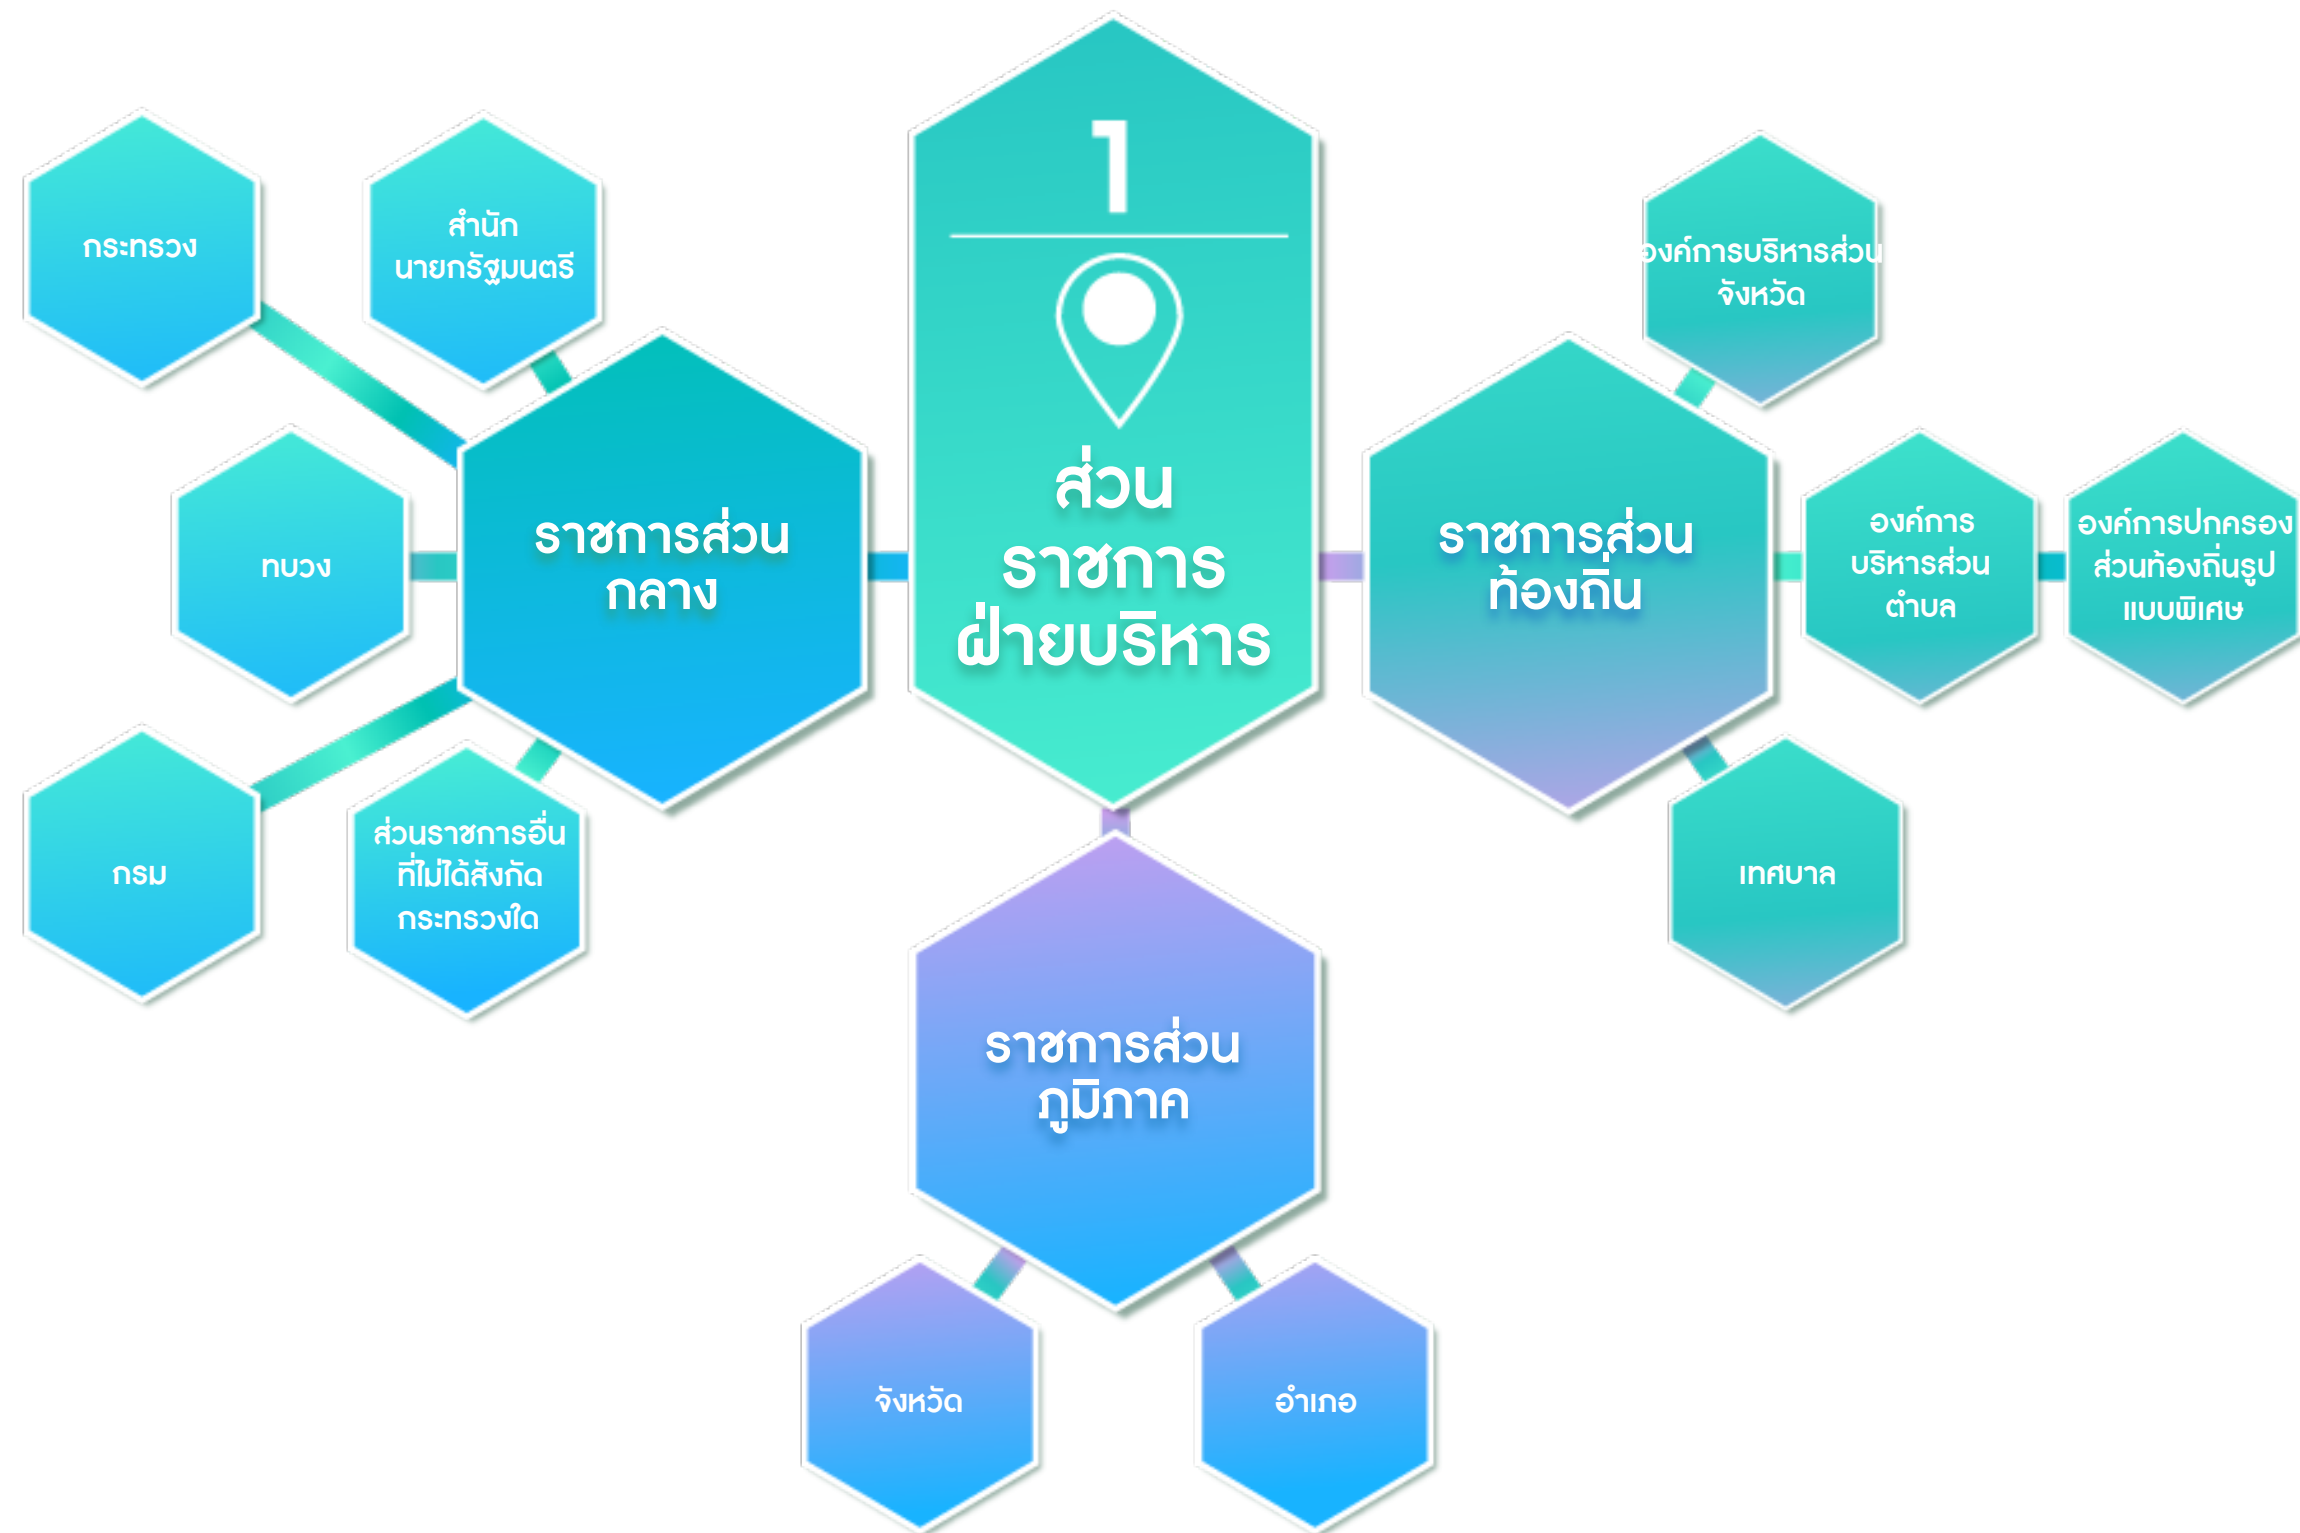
1

ส่วนราชการฝ่ายบริหาร

ราชการส่วนกลาง

กระทรวง

สำนักนายกรัฐมนตรี

ทบวง

กรม

ส่วนราชการอื่นที่ไม่ได้สังกัดกระทรวงใด

ราชการส่วนท้องถิ่น

องค์การบริหารส่วนจังหวัด

องค์การบริหารส่วนตำบล

องค์การปกครองส่วนท้องถิ่นรูปแบบพิเศษ

เทศบาล

ราชการส่วนภูมิภาค

จังหวัด

อำเภอ